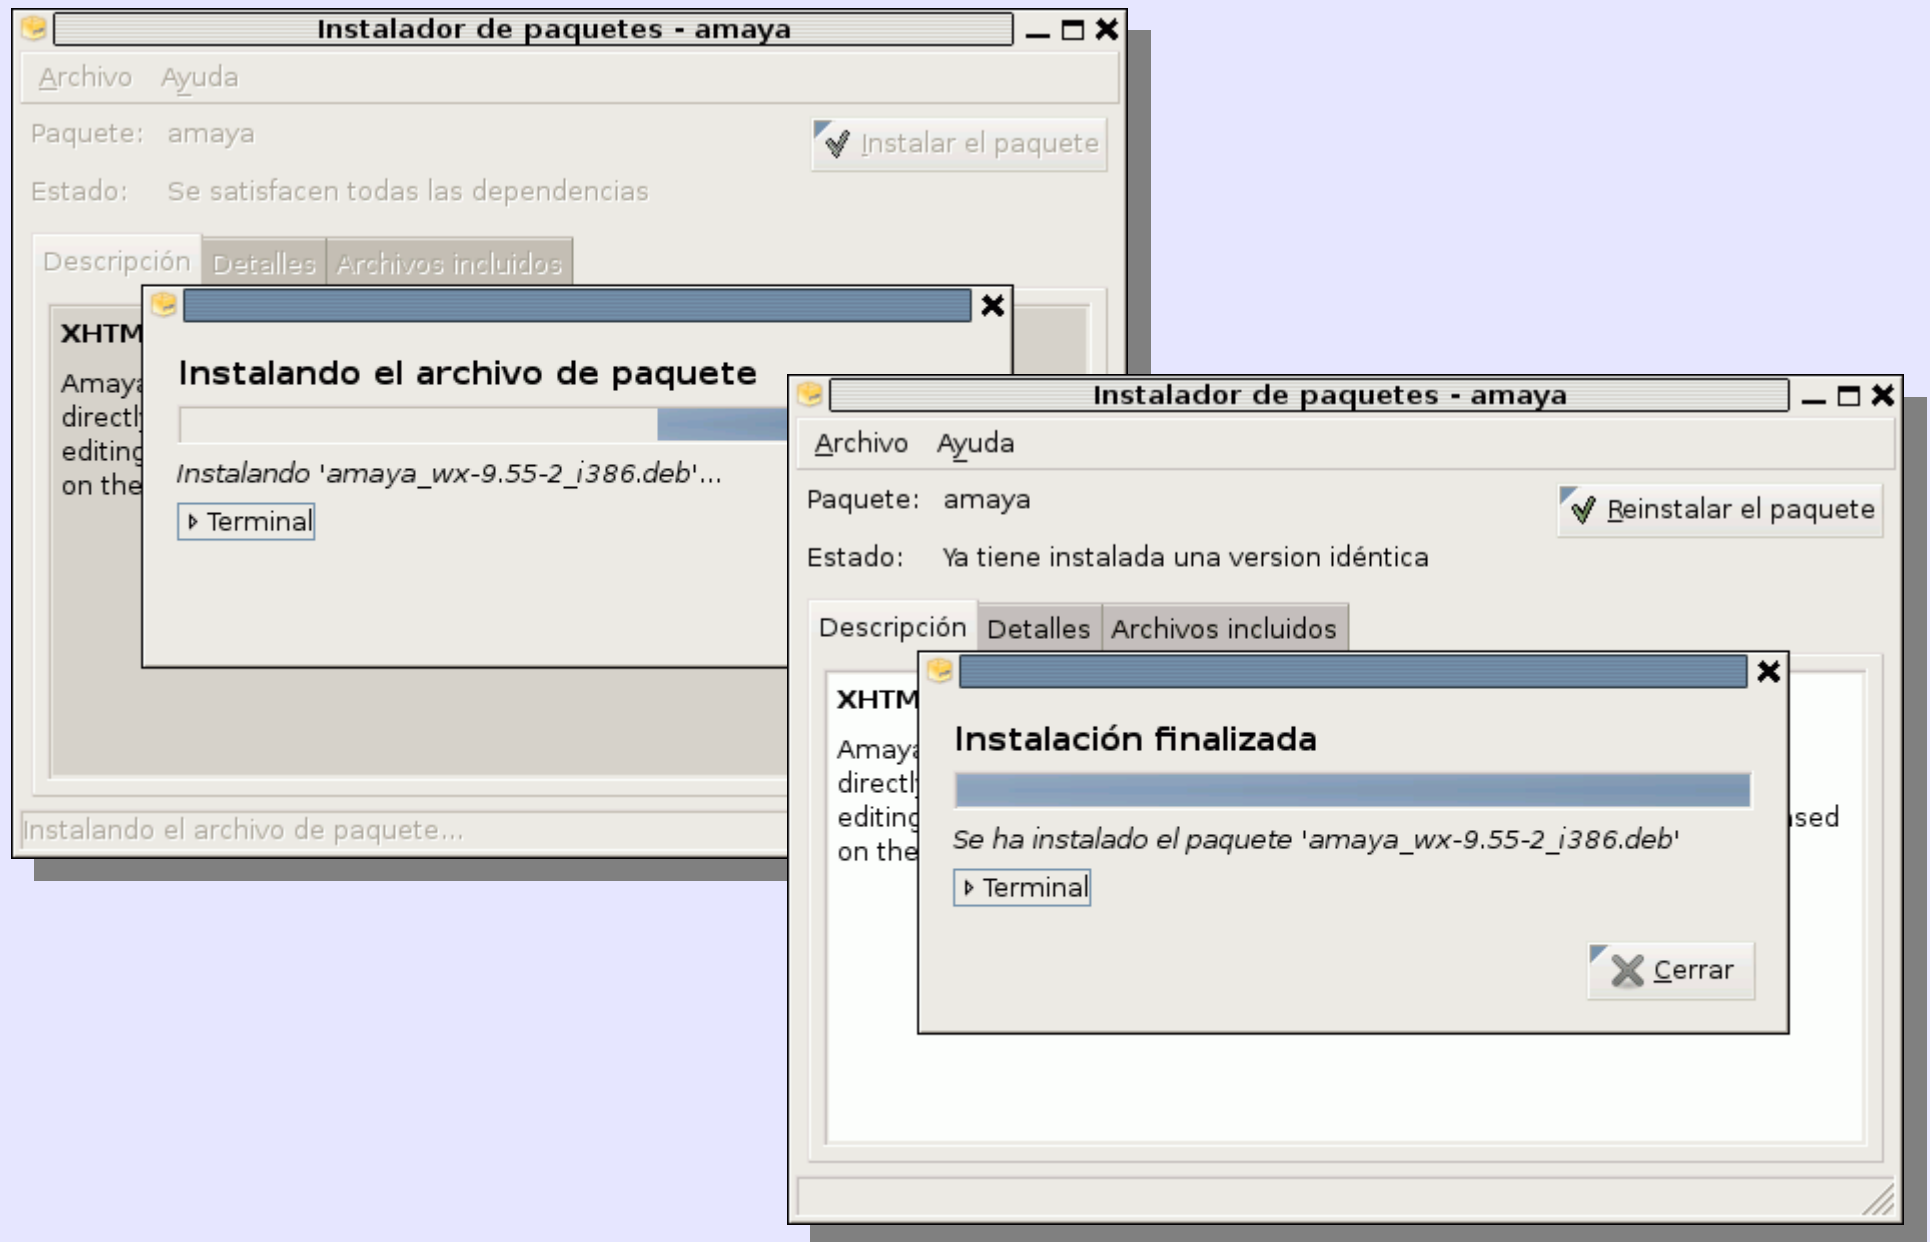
Instalador de paquetes - amaya

Archivo Ayuda

Paquete: amaya

Instalar el paquete

Estado: Se satisfacen todas las dependencias

Descripción Detalles Archivos incluidos

XHTM

Amaya
directl
editing
on the

Instalando el archivo de paquete

Instalando 'amaya_wx-9.55-2_i386.deb'...

Terminal

Instalando el archivo de paquete...

Instalador de paquetes - amaya

Archivo Ayuda

Paquete: amaya

Reinstalar el paquete

Estado: Ya tiene instalada una version idéntica

Descripción Detalles Archivos incluidos

XHTM

Amaya
directl
editing
on the

ased

Instalación finalizada

Se ha instalado el paquete 'amaya_wx-9.55-2_i386.deb'

Terminal

Cerrar